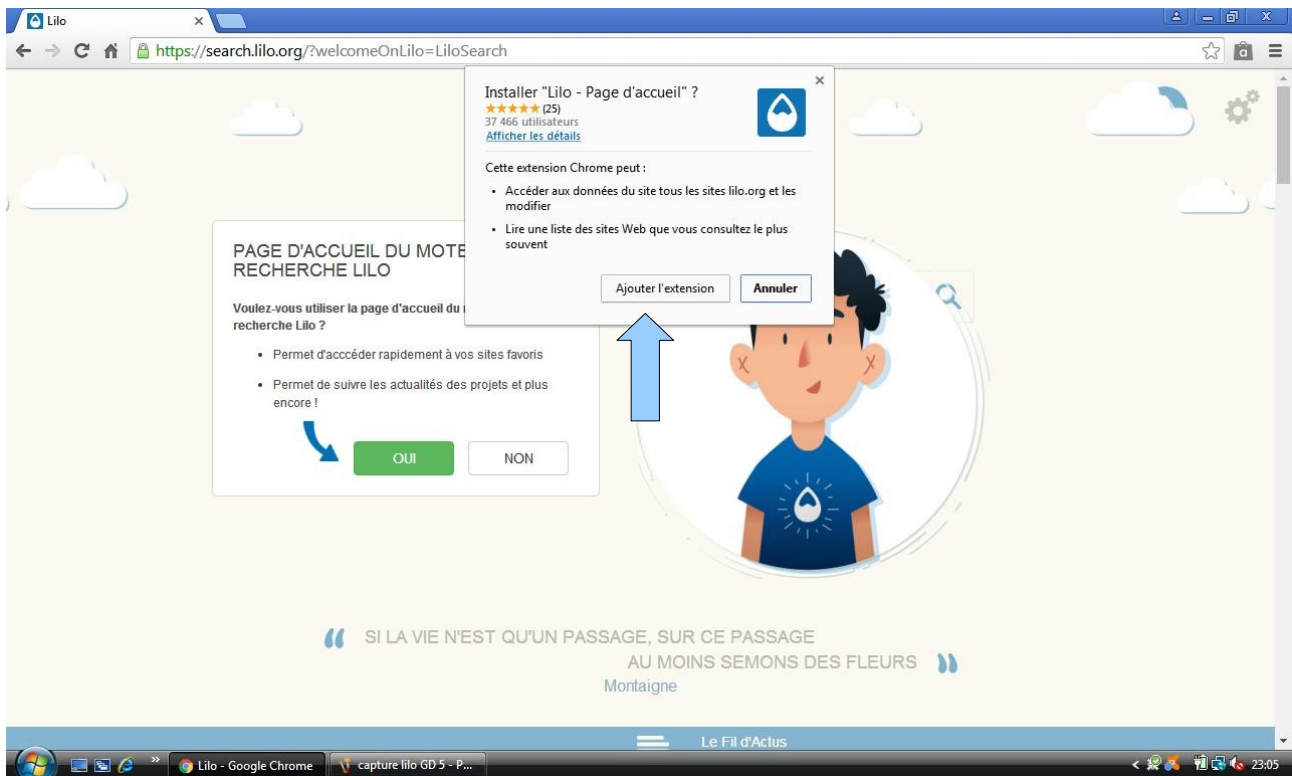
Lilo ×

https://search.lilo.org/?welcomeOnLilo=LiloSearch

Installer "Lilo - Page d'accueil" ?
★★★★★ (25)
37 466 utilisateurs
Afficher les détails

Cette extension Chrome peut :

- Accéder aux données du site tous les sites lilo.org et les modifier
- Lire une liste des sites Web que vous consultez le plus souvent

Ajouter l'extension Annuler

PAGE D'ACCUEIL DU MOTE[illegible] RECHERCHE LILO

Voulez-vous utiliser la page d'accueil du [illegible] recherche Lilo ?

- Permet d'acccéder rapidement à vos sites favoris
- Permet de suivre les actualités des projets et plus encore !

OUI NON

SI LA VIE N'EST QU'UN PASSAGE, SUR CE PASSAGE AU MOINS SEMONS DES FLEURS
Montaigne

Le Fil d'Actus

Lilo - Google Chrome capture lilo GD 5 - P... 23:05